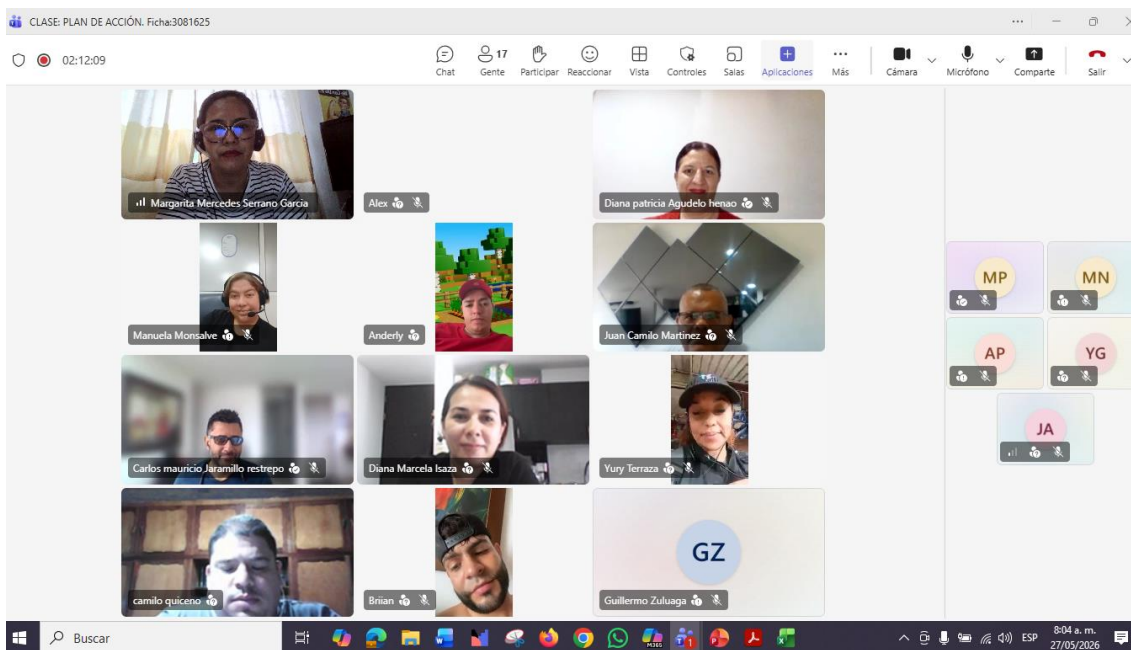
CLASE: PLAN DE ACCIÓN. Ficha:3081625

02:12:09

Chat
17
Gente
Participar
Reaccionar
Vista
Controles
Salas
Aplicaciones
Más
Cámara
Micrófono
Comparte
Salir

Margarita Mercedes Serrano Garcia
Alex
Diana patricia Agudelo henao
Manuela Monsalve
Anderly
Juan Camilo Martinez
Carlos mauricio Jaramillo restrepo
Diana Marcela Isaza
Yury Terraza
camilo quiceno
Briian
GZ
Guillermo Zuluaga

MP
MN
AP
YG
JA

Buscar
ESP
8:04 a. m.
27/05/2026